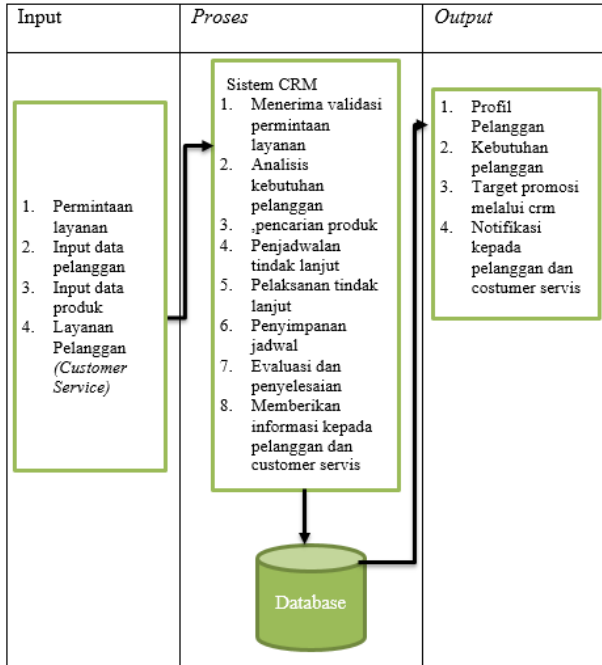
| Input | *Proses* | *Output* |
|---|---|---|
| 1. Permintaan layanan<br>2. Input data pelanggan<br>3. Input data produk<br>4. Layanan Pelanggan *(Customer Service)* | Sistem CRM<br>1. Menerima validasi permintaan layanan<br>2. Analisis kebutuhan pelanggan<br>3. ,pencarian produk<br>4. Penjadwalan tindak lanjut<br>5. Pelaksanan tindak lanjut<br>6. Penyimpanan jadwal<br>7. Evaluasi dan penyelesaian<br>8. Memberikan informasi kepada pelanggan dan customer servis<br><br>Database | 1. Profil Pelanggan<br>2. Kebutuhan pelanggan<br>3. Target promosi melalui crm<br>4. Notifikasi kepada pelanggan dan costumer servis |